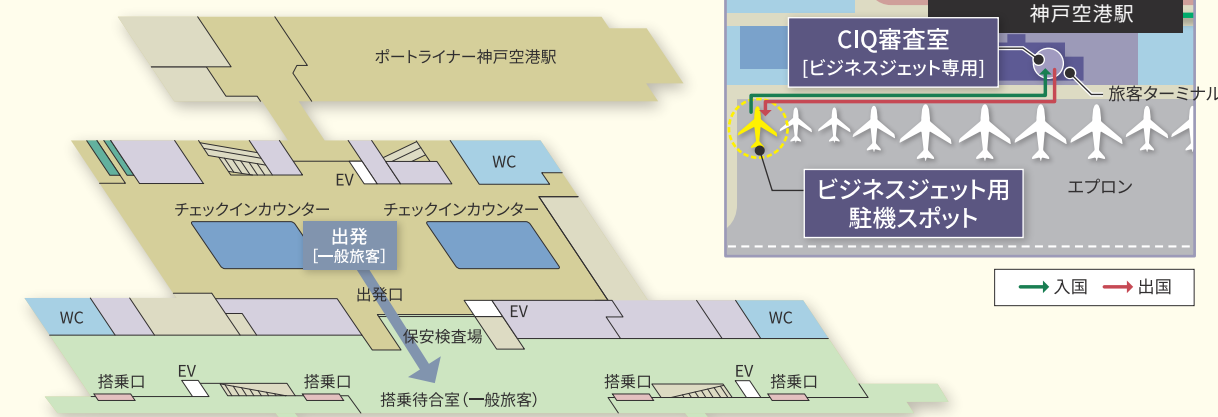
ポートライナー神戸空港駅

EV

WC

チェックインカウンター

チェックインカウンター

出発
[一般旅客]

出発口

WC

EV

WC

保安検査場

搭乗口

EV

搭乗口

搭乗口

EV

搭乗口

搭乗待合室(一般旅客)

神戸空港駅

CIQ審査室
[ビジネスジェット専用]

旅客ターミナル

エプロン

ビジネスジェット用
駐機スポット

入国

出国